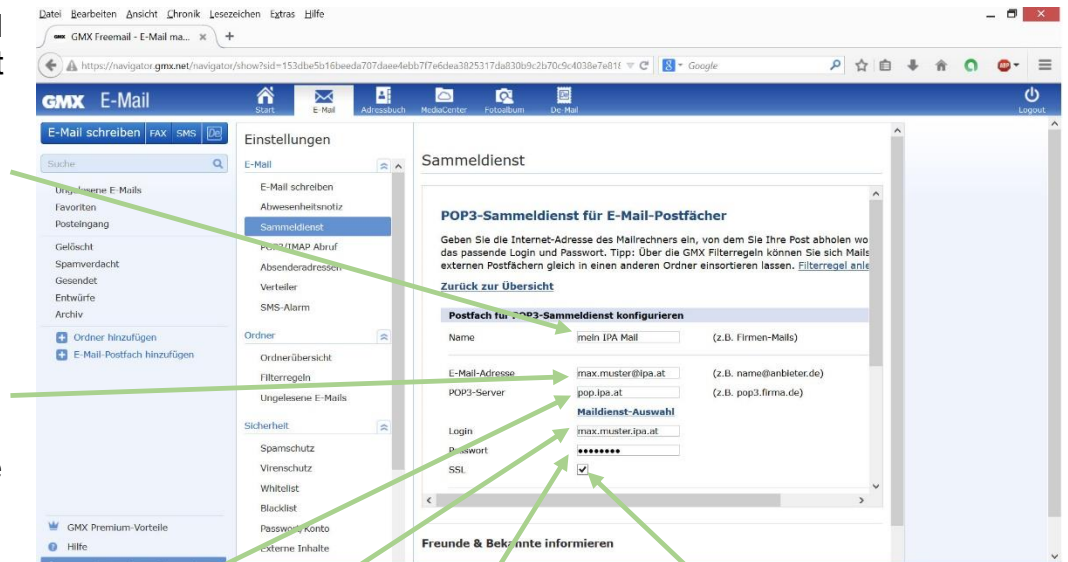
Datei Bearbeiten Ansicht Chronik Lesezeichen Extras Hilfe

GMX Freemail - E-Mail ma... × +

https://navigator.gmx.net/navigator/show?sid=153dbe5b16beeda707daee4ebb7f7e6dea3825317da830b9c2b70c9c4038e7e81 Google

GMX E-Mail Start E-Mail Adressbuch MediaCenter Fotoalbum De-Mail Logout

E-Mail schreiben FAX SMS De

Suche

Ungelesene E-Mails
Favoriten
Posteingang
Gelöscht
Spamverdacht
Gesendet
Entwürfe
Archiv
Ordner hinzufügen
E-Mail-Postfach hinzufügen

GMX Premium-Vorteile
Hilfe

Einstellungen

E-Mail
E-Mail schreiben
Abwesenheitsnotiz
Sammeldienst
POP3/IMAP Abruf
Absenderadressen
Verteiler
SMS-Alarm

Ordner
Ordnerübersicht
Filterregeln
Ungelesene E-Mails

Sicherheit
Spamschutz
Virenschutz
Whitelist
Blacklist
Passwort, Konto
Externe Inhalte

Sammeldienst

POP3-Sammeldienst für E-Mail-Postfächer

Geben Sie die Internet-Adresse des Mailrechners ein, von dem Sie Ihre Post abholen wo das passende Login und Passwort. Tipp: Über die GMX Filterregeln können Sie sich Mails externen Postfächern gleich in einen anderen Ordner einsortieren lassen. Filterregel anle

Zurück zur Übersicht

Postfach für POP3-Sammeldienst konfigurieren

| Name | mein IPA Mail | (z.B. Firmen-Mails) |
|---|---|---|
| E-Mail-Adresse | max.muster@ipa.at | (z.B. name@anbieter.de) |
| POP3-Server | pop.ipa.at | (z.B. pop3.firma.de) |
| | Maildienst-Auswahl | |
| Login | max.muster.ipa.at | |
| Passwort | •••••••• | |
| SSL | ✓ | |

Freunde & Bekannte informieren